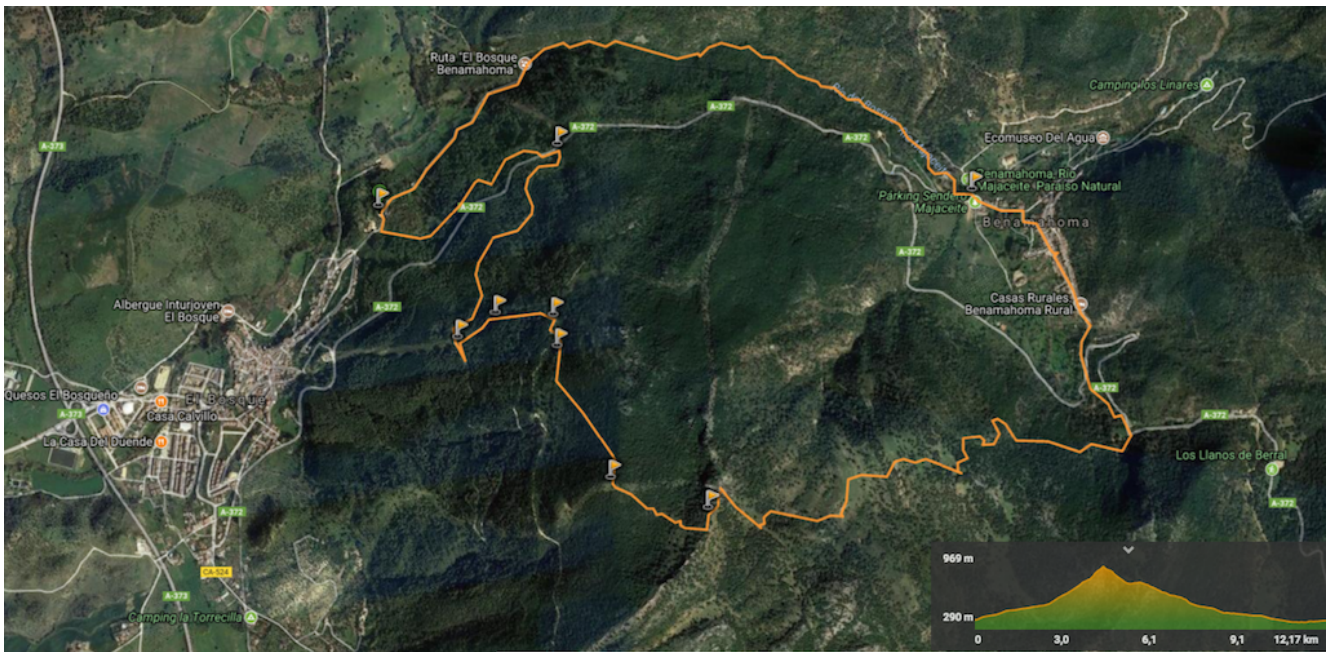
Ruta "El Bosque Benamahoma"

A-372

A-372

A-372

Camping los Linares

Ecomuseo Del Agua

Benamahoma. Río Majaceite Paraíso Natural

Parking Sendero Majaceite

Benamahoma

A-373

A-372

A-372

A-372

Albergue Inturjoven El Bosque

Casas Rurales Benamahoma Rural

Quesos El Bosqueño

A-373

Casa Calvillo

El Bosque

La Casa Del Duende

A-372

A-372

Los Llanos de Berral

A-372

A-372

CA-524

A-373

Camping la Torrecilla

969 m

290 m

0

3,0

6,1

9,1

12,17 km